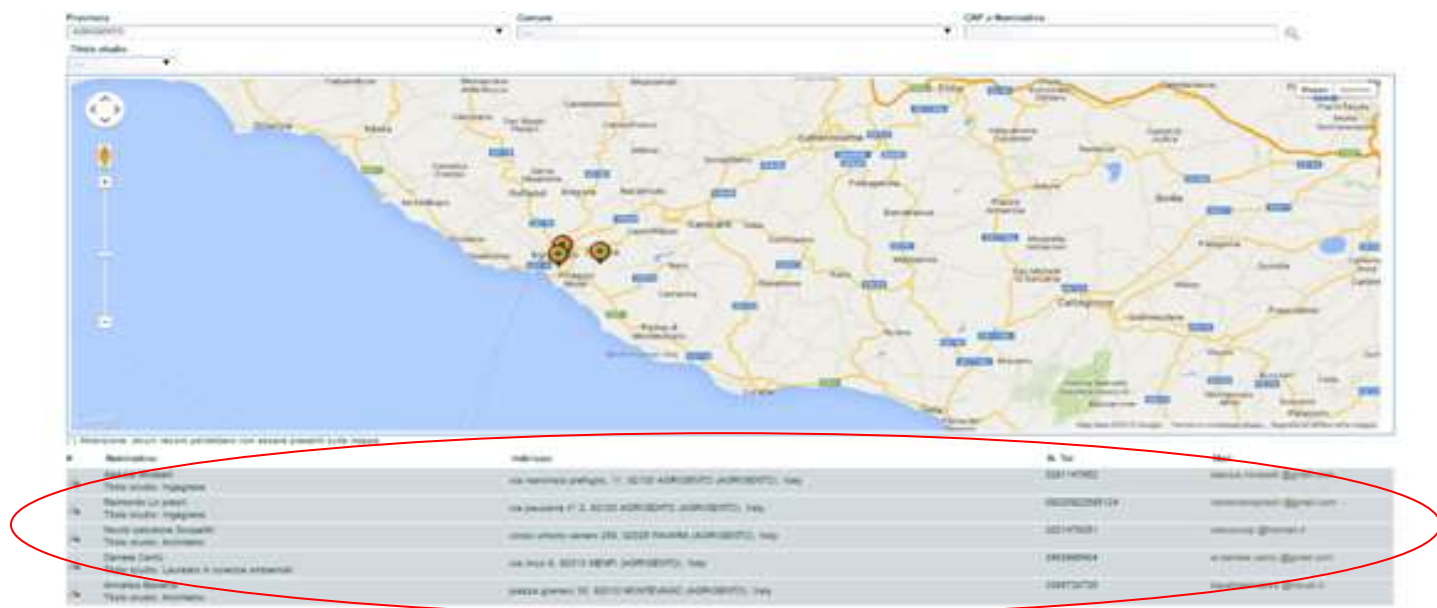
Provincia
AGRIGENTO
Comune
CAP o Nominativo
Titolo studio

Mappa Satellite

Catanissetta
Agrigento
Licata
Caltagirone

Attenzione: alcuni recapiti potrebbero non essere presenti sulla mappa

| # | Nominativo | Indirizzo | N. Tel | Mail |
|---|---|---|---|---|
| | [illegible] Titolo studio: Ingegnere | via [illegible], 11, 92100 AGRIGENTO (AGRIGENTO), Italy | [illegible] | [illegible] |
| | Raimondo Lo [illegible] Titolo studio: Ingegnere | via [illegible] 3, 92100 AGRIGENTO (AGRIGENTO), Italy | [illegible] | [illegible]@gmail.com |
| | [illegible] Titolo studio: Architetto | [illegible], 92026 FAVARA (AGRIGENTO), Italy | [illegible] | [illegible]@hotmail.it |
| | Carmela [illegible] Titolo studio: Laureato in scienze ambientali | via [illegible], 92013 MENFI (AGRIGENTO), Italy | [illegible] | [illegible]@gmail.com |
| | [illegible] Titolo studio: Architetto | piazza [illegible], 92010 MONTEVAGO (AGRIGENTO), Italy | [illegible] | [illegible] |